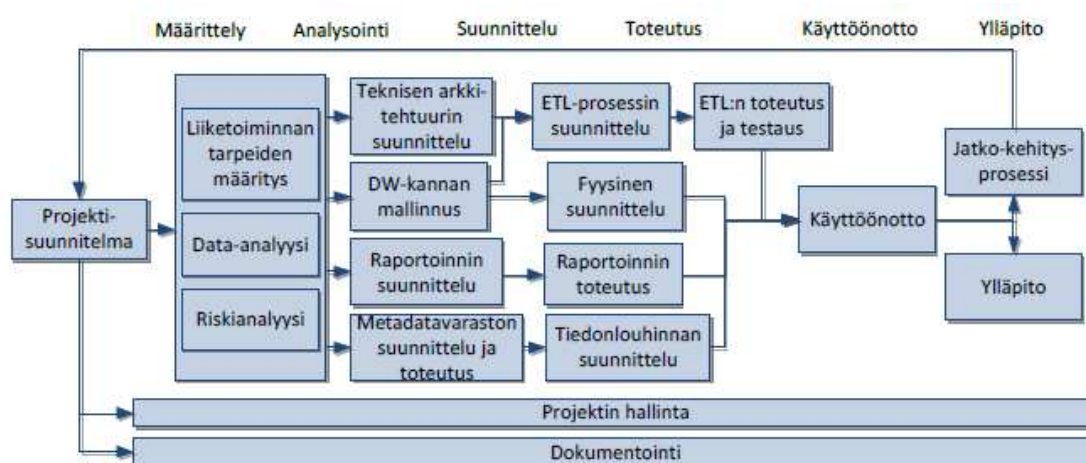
Määrittely Analysointi Suunnittelu Toteutus Käyttöönotto Ylläpito

Projekti-suunnitelma

Liiketoiminnan tarpeiden määritys

Data-analyysi

Riskianalyysi

Teknisen arkki-tehtuurin suunnittelu

DW-kannan mallinnus

Raportoinnin suunnittelu

Metadatavaraston suunnittelu ja toteutus

ETL-prosessin suunnittelu

Fyysinen suunnittelu

Raportoinnin toteutus

Tiedonlouhinnan suunnittelu

ETL:n toteutus ja testaus

Käyttöönotto

Jatko-kehitys-prosessi

Ylläpito

Projektin hallinta

Dokumentointi